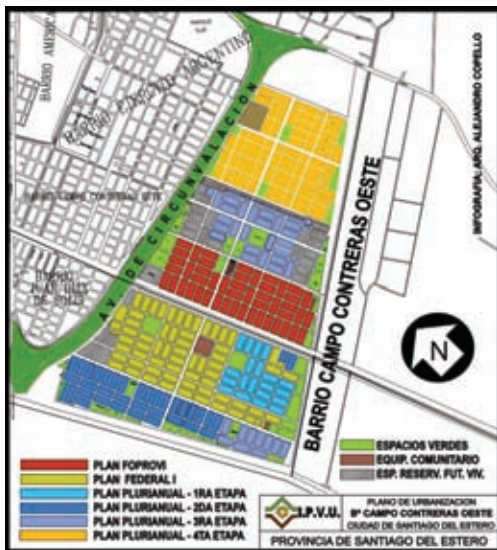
BARRIO AMERIC

BARRIO EJERCITO ARGENTINO

AV. DE CIRCUNVALACION

BARRIO CAMPO CONTRERAS OESTE

INFOGRAFIA: ARQ. ALEJANDRO COPELLO

BARRIO CAMPO CONTRERAS OESTE

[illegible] DE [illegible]

N

ESPACIOS VERDES
EQUIP. COMUNITARIO
ESP. RESERV. FUT. VIV.

PLAN FOPROVI
PLAN FEDERAL I
PLAN PLURIANUAL - 1RA ETAPA
PLAN PLURIANUAL - 2DA ETAPA
PLAN PLURIANUAL - 3RA ETAPA
PLAN PLURIANUAL - 4TA ETAPA

I.P.V.U.

PLANO DE URBANIZACION
Bº CAMPO CONTRERAS OESTE
CIUDAD DE SANTIAGO DEL ESTERO

PROVINCIA DE SANTIAGO DEL ESTERO